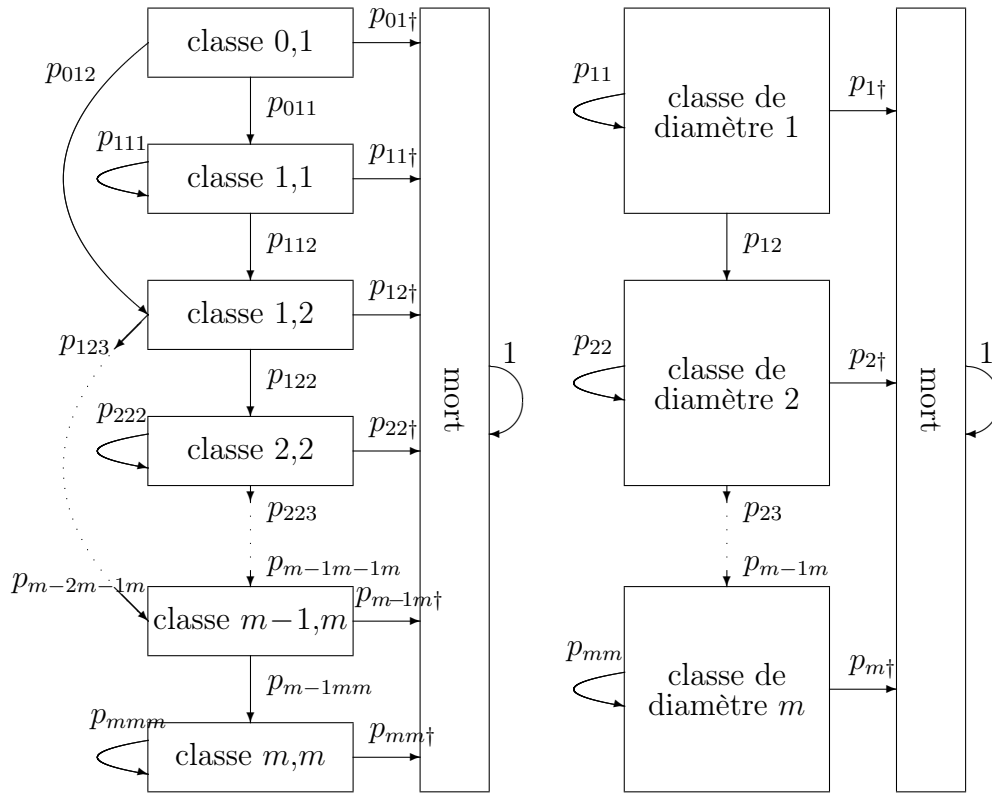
classe 0,1
$p_{01\dagger}$
$p_{012}$
$p_{011}$
$p_{111}$
classe 1,1
$p_{11\dagger}$
$p_{112}$
classe 1,2
$p_{12\dagger}$
$p_{123}$
$p_{122}$
$p_{222}$
classe 2,2
$p_{22\dagger}$
$p_{223}$
$p_{m-1m-1m}$
$p_{m-2m-1m}$
classe $m-1,m$
$p_{m-1m\dagger}$
$p_{m-1mm}$
$p_{mmm}$
classe $m,m$
$p_{mm\dagger}$
mort
1

$p_{11}$
classe de diamètre 1
$p_{1\dagger}$
$p_{12}$
$p_{22}$
classe de diamètre 2
$p_{2\dagger}$
$p_{23}$
$p_{m-1m}$
$p_{mm}$
classe de diamètre $m$
$p_{m\dagger}$
mort
1